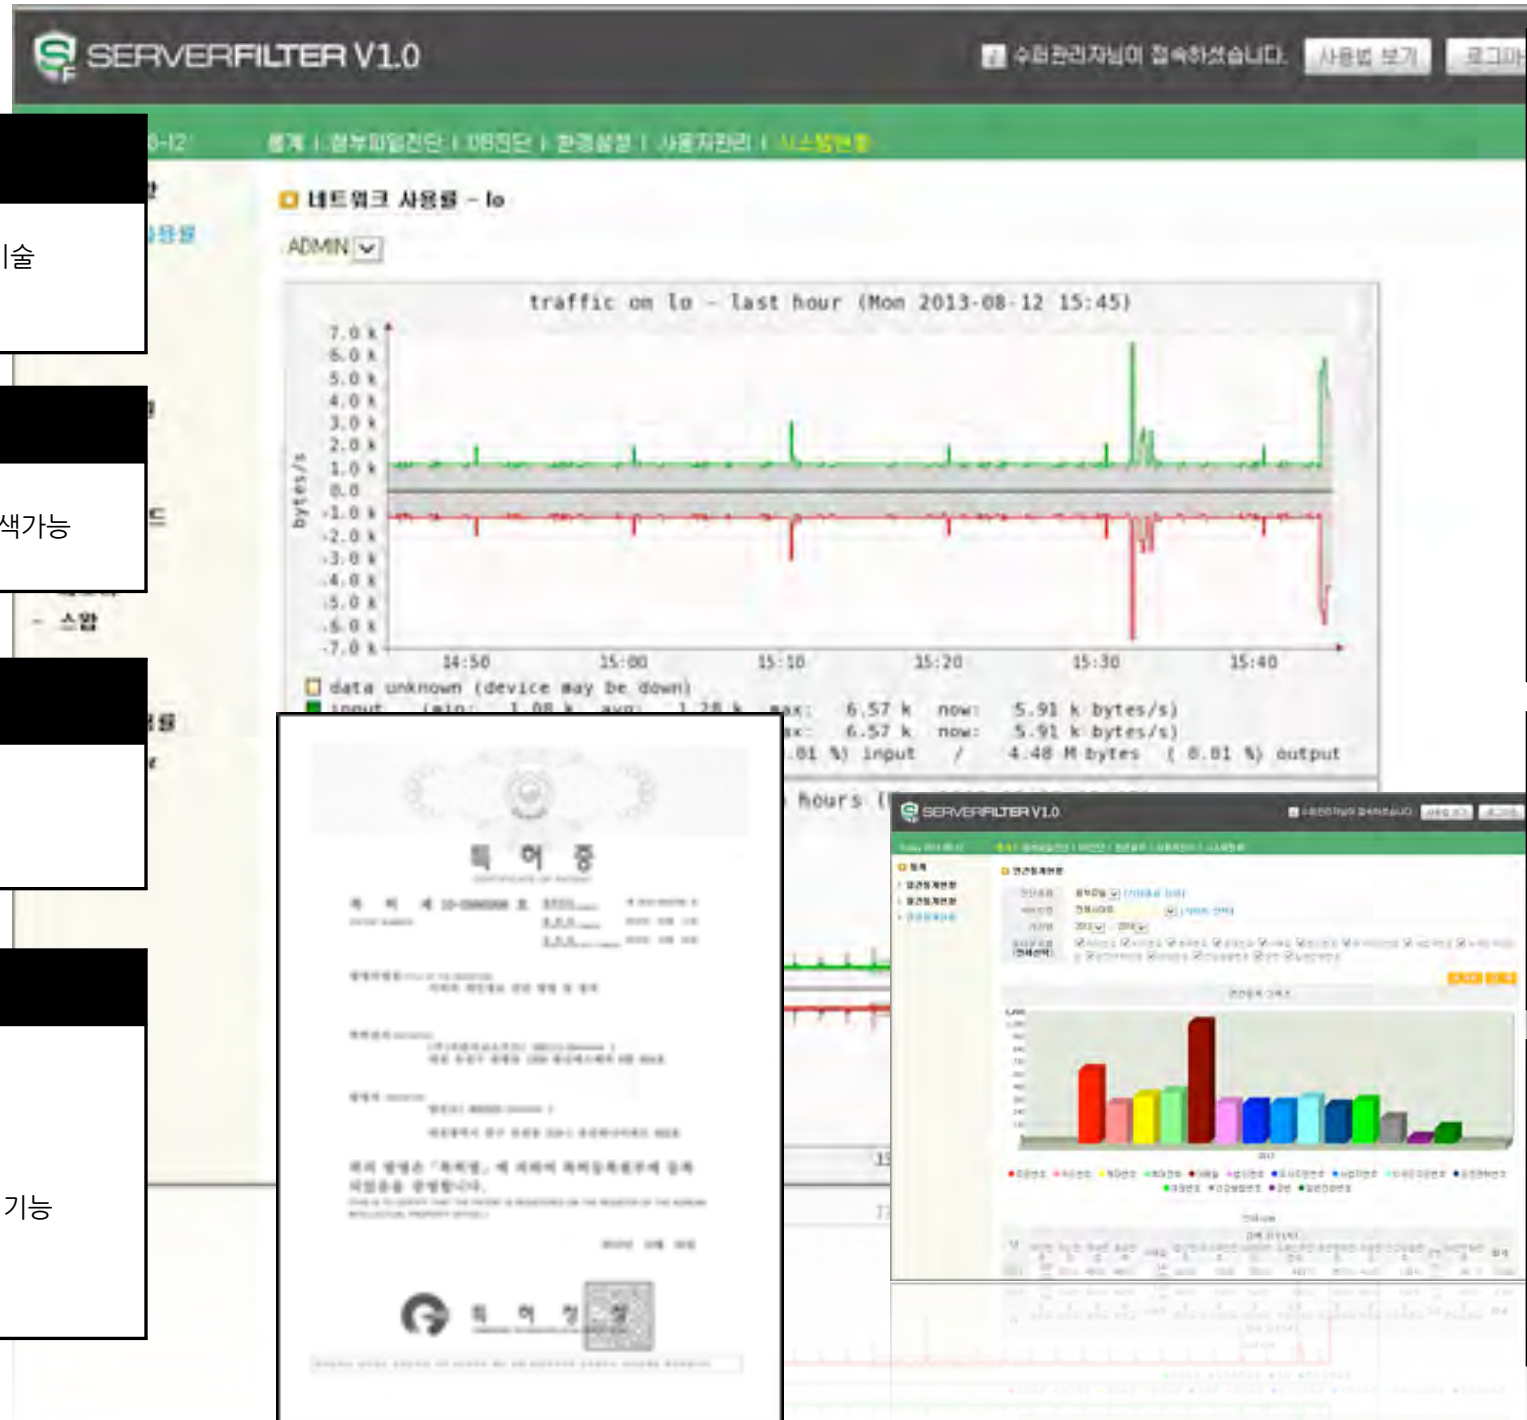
SERVERFILTER V1.0

수퍼관리자님이 접속하셨습니다. 사용법 보기 로그아

0-12 통계 | 첨부파일진단 | DB진단 | 환경설정 | 사용자관리 | 시스템현황

네트워크 사용량 - lo

ADMIN

traffic on lo - last hour (Mon 2013-08-12 15:45)

7.0 k
6.0 k
5.0 k
4.0 k
3.0 k
2.0 k
1.0 k
0.0
-1.0 k
-2.0 k
-3.0 k
-4.0 k
-5.0 k
-6.0 k
-7.0 k

bytes/s

14:50 15:00 15:10 15:20 15:30 15:40

data unknown (device may be down)
input (min: 1.08 k avg: 1.28 k max: 6.57 k now: 5.91 k bytes/s)
max: 6.57 k now: 5.91 k bytes/s)
.01 %) input / 4.48 M bytes ( 0.01 %) output

hours

술

색가능

기능

- 스팸

특 허 증

특 허 청

SERVERFILTER V1.0